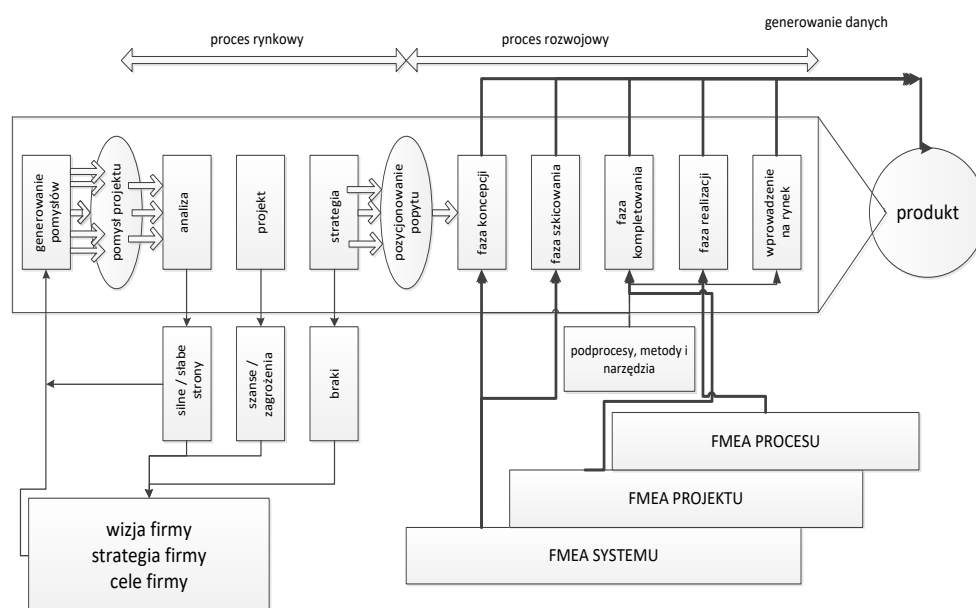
generowanie danych

proces rynkowy

proces rozwojowy

generowanie pomysłów

pomysł projektu

analiza

projekt

strategia

pozycjonowanie popytu

faza koncepcji

faza szkicowania

faza kompletowania

faza realizacji

wprowadzenie na rynek

produkt

silne / słabe strony

szanse / zagrożenia

braki

podprocesy, metody i narzędzia

FMEA PROCESU

FMEA PROJEKTU

FMEA SYSTEMU

wizja firmy
strategia firmy
cele firmy